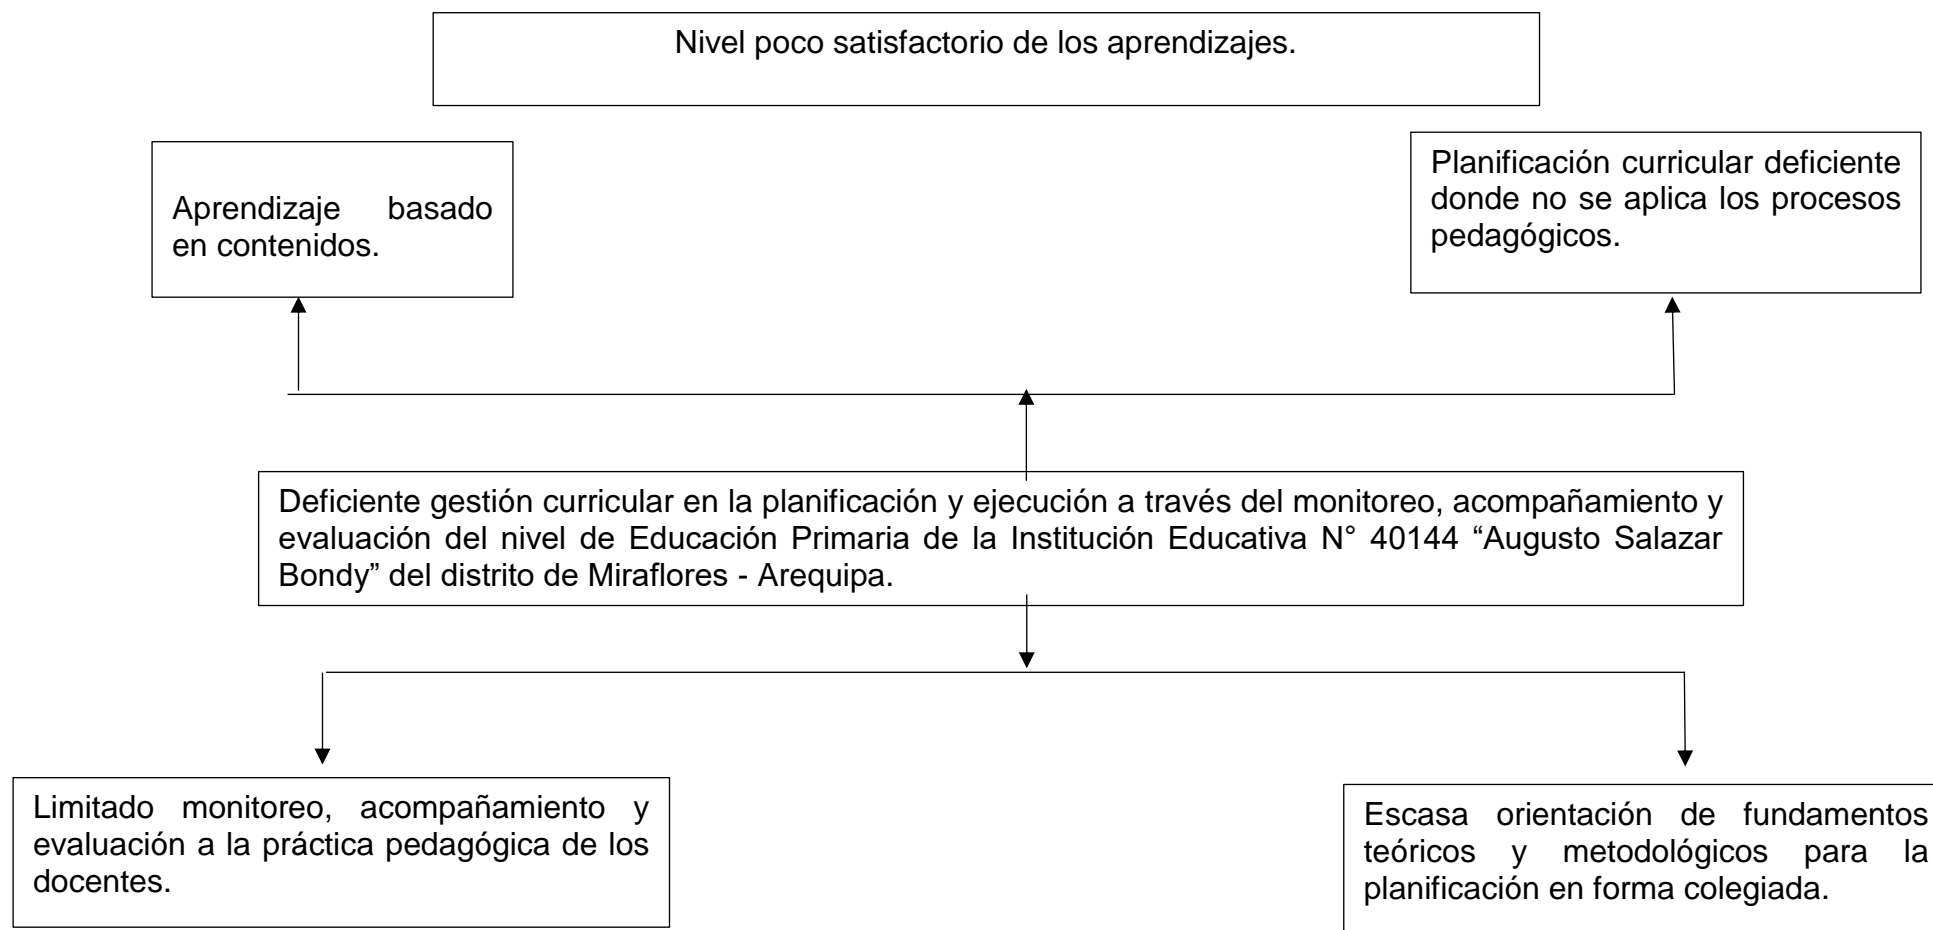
Nivel poco satisfactorio de los aprendizajes.

Aprendizaje basado en contenidos.

Planificación curricular deficiente donde no se aplica los procesos pedagógicos.

Deficiente gestión curricular en la planificación y ejecución a través del monitoreo, acompañamiento y evaluación del nivel de Educación Primaria de la Institución Educativa N° 40144 “Augusto Salazar Bondy” del distrito de Miraflores - Arequipa.

Limitado monitoreo, acompañamiento y evaluación a la práctica pedagógica de los docentes.

Escasa orientación de fundamentos teóricos y metodológicos para la planificación en forma colegiada.